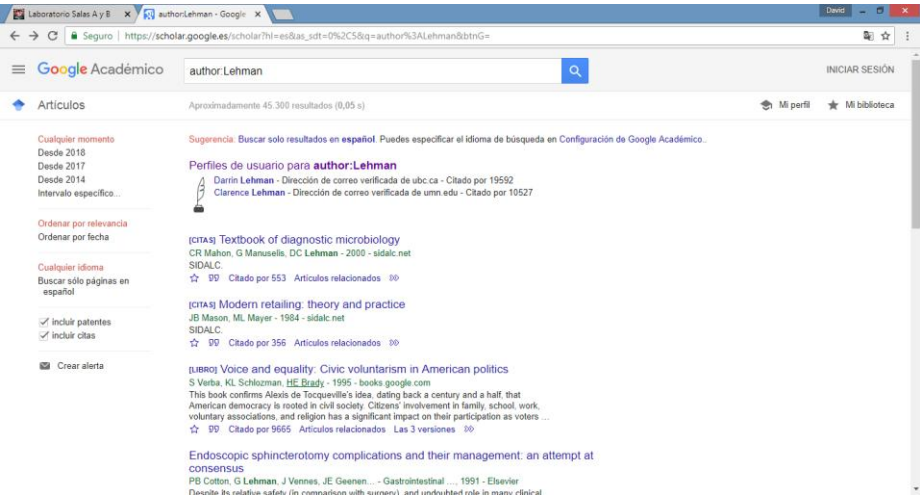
Laboratorio Salas A y B × author:Lehman - Google ×

David

Seguro | https://scholar.google.es/scholar?hl=es&as_sdt=0%2C5&q=author%3ALehman&btnG=

Google Académico author:Lehman

INICIAR SESIÓN

Artículos

Aproximadamente 45.300 resultados (0,05 s)

Mi perfil Mi biblioteca

Cualquier momento
Desde 2018
Desde 2017
Desde 2014
Intervalo específico...

Ordenar por relevancia
Ordenar por fecha

Cualquier idioma
Buscar sólo páginas en español

incluir patentes
incluir citas

Crear alerta

Sugerencia: Buscar solo resultados en español. Puedes especificar el idioma de búsqueda en Configuración de Google Académico.

Perfiles de usuario para author:Lehman
Darrin Lehman - Dirección de correo verificada de ubc.ca - Citado por 19592
Clarence Lehman - Dirección de correo verificada de umn.edu - Citado por 10527

[CITAS] Textbook of diagnostic microbiology
CR Mahon, G Manuselis, DC Lehman - 2000 - sidalc.net
SIDALC.
Citado por 553 Artículos relacionados

[CITAS] Modern retailing: theory and practice
JB Mason, ML Mayer - 1984 - sidalc.net
SIDALC.
Citado por 356 Artículos relacionados

[LIBRO] Voice and equality: Civic voluntarism in American politics
S Verba, KL Schlozman, HE Brady - 1995 - books.google.com
This book confirms Alexis de Tocqueville's idea, dating back a century and a half, that American democracy is rooted in civil society. Citizens' involvement in family, school, work, voluntary associations, and religion has a significant impact on their participation as voters ...
Citado por 9665 Artículos relacionados Las 3 versiones

Endoscopic sphincterotomy complications and their management: an attempt at consensus
PB Cotton, G Lehman, J Vennes, JE Geenen... - Gastrointestinal ..., 1991 - Elsevier
Despite its relative safety (in comparison with surgery), and undoubted role in many clinical